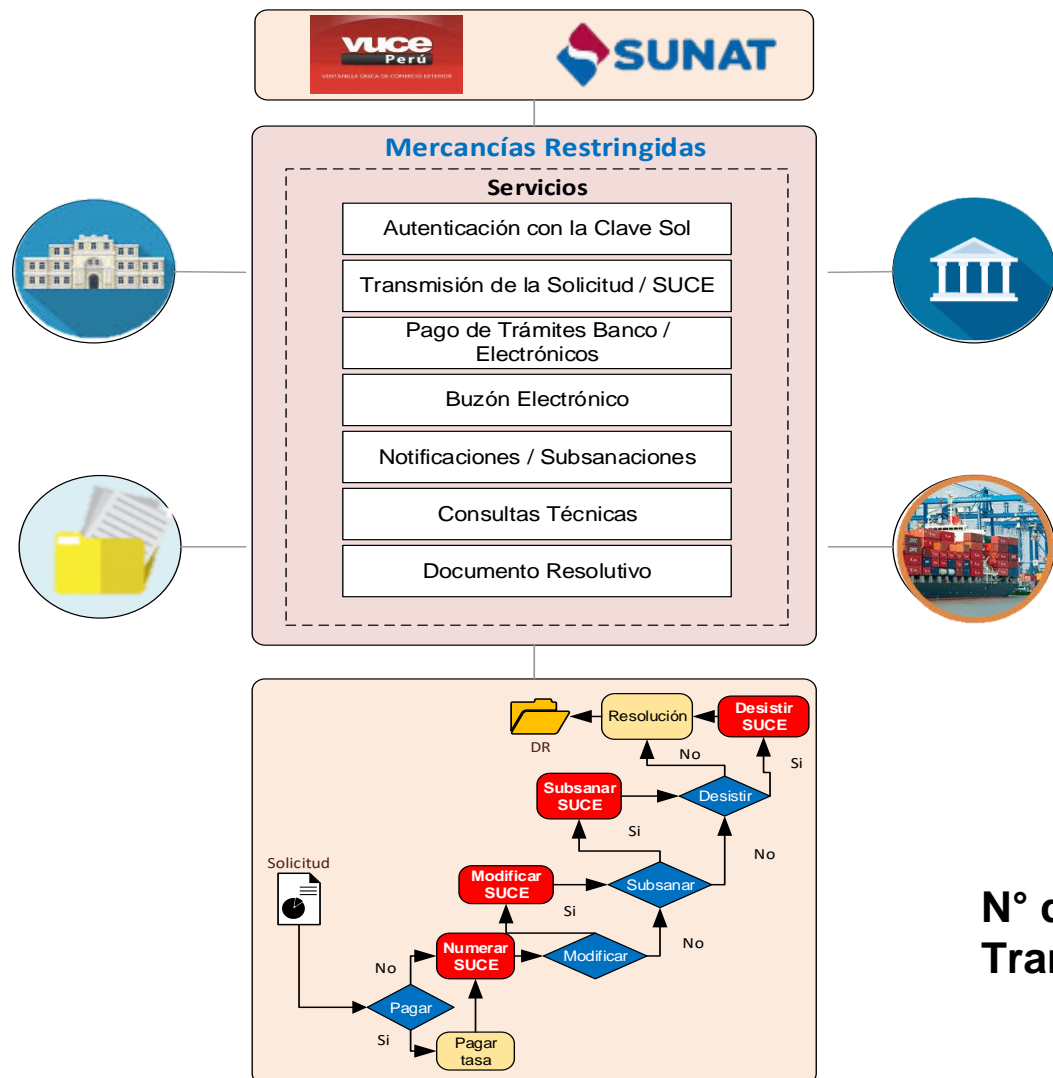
vuce Perú
VENTANILLA ÚNICA DE COMERCIO EXTERIOR

SUNAT

Mercancías Restringidas

Servicios

Autenticación con la Clave Sol

Transmisión de la Solicitud / SUCE

Pago de Trámites Banco / Electrónicos

Buzón Electrónico

Notificaciones / Subsanaciones

Consultas Técnicas

Documento Resolutivo

DR

Resolución

Desistir SUCE

No

Si

Subsanar SUCE

Desistir

Si

No

Solicitud

Modificar SUCE

Subsanar

Si

No

Numerar SUCE

Modificar

No

Pagar

Si

Pagar tasa

N° c
Trar